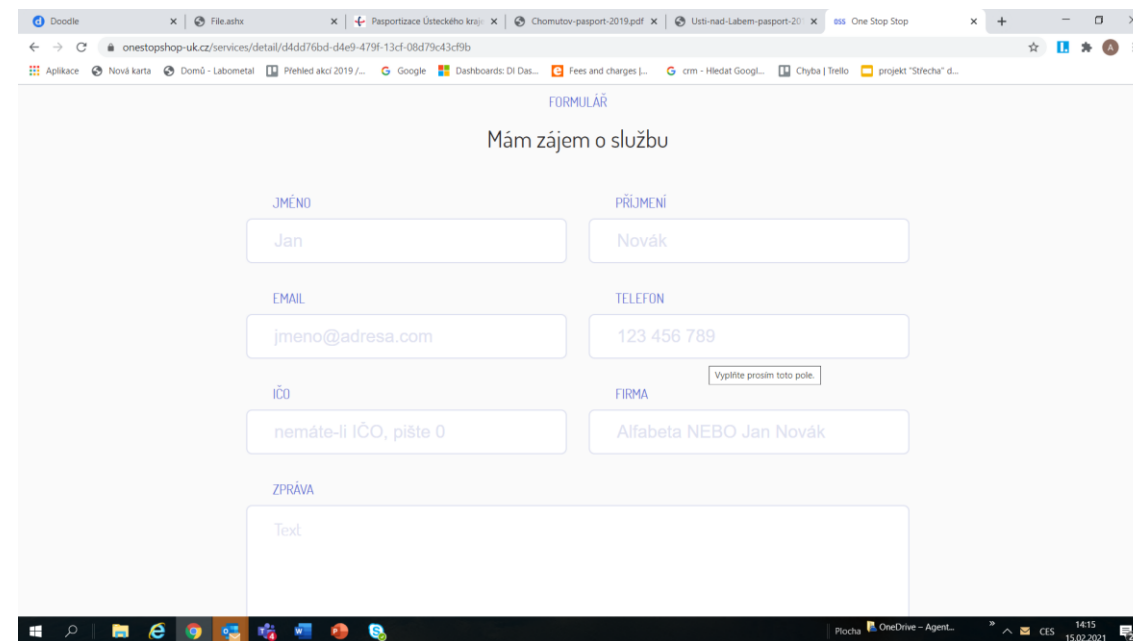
Doodle
File.ashx
Pasportizace Ústeckého kraje
Chomutov-pasport-2019.pdf
Usti-nad-Labem-pasport-20
One Stop Stop

onestopshop-uk.cz/services/detail/d4dd76bd-d4e9-479f-13cf-08d79c43cf9b

Aplikace
Nová karta
Domů - Labometal
Přehled akcí 2019 /...
Google
Dashboards: DI Das...
Fees and charges |...
crm - Hledat Googl...
Chyba | Trello
projekt "Střecha" d...

FORMULÁŘ

Mám zájem o službu

JMÉNO
Jan

PŘÍJMENÍ
Novák

EMAIL
jmeno@adresa.com

TELEFON
123 456 789

Vyplňte prosím toto pole.

IČO
nemáte-li IČO, pište 0

FIRMA
Alfabeta NEBO Jan Novák

ZPRÁVA
Text

Plocha
OneDrive – Agent...
CES
14:15
15.02.2021